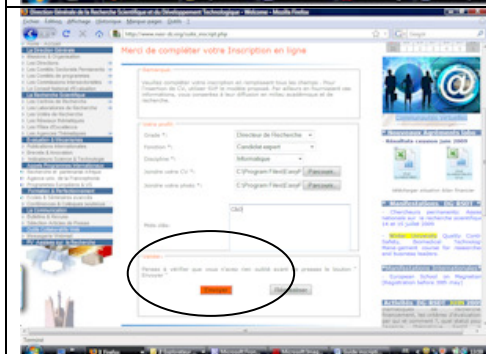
Direction Générale de la Recherche Scientifique et du Développement Technologique - Welcome - Mozilla Firefox

Fichier Édition Affichage Historique Marque-pages Outils ?

http://www.nasr-dz.org/outils_inscript.php

Google

La Direction Générale

Merci de compléter votre Inscription en ligne

Remarque

Veuillez compléter votre inscription en remplissant tous les champs. Pour l'insertion du CV, utiliser SVP le modèle proposé. Par ailleurs en fournissant vos informations, vous consentez à leur diffusion en milieu académique et de recherche.

Votre profil

Grade *: Directeur de Recherche

Fonction *: Candidat expert

Discipline *: Informatique

Joindre votre CV *: C:\Program Files\Easyf Parcourir...

Joindre votre photo *: C:\Program Files\Easyf Parcourir...

Mots clés: Cle2

Validation

Pensez à vérifier que vous n'avez rien oublié avant de presser le bouton " Envoyer "

Envoyer

Réinitialiser

Communautés virtuelles

Nouveaux Agréments labo

Résultats session juin 2009

Manifestations DG RSDT

Manifestations Internationales

Activités DG RSDT 2009 2009

Terminé